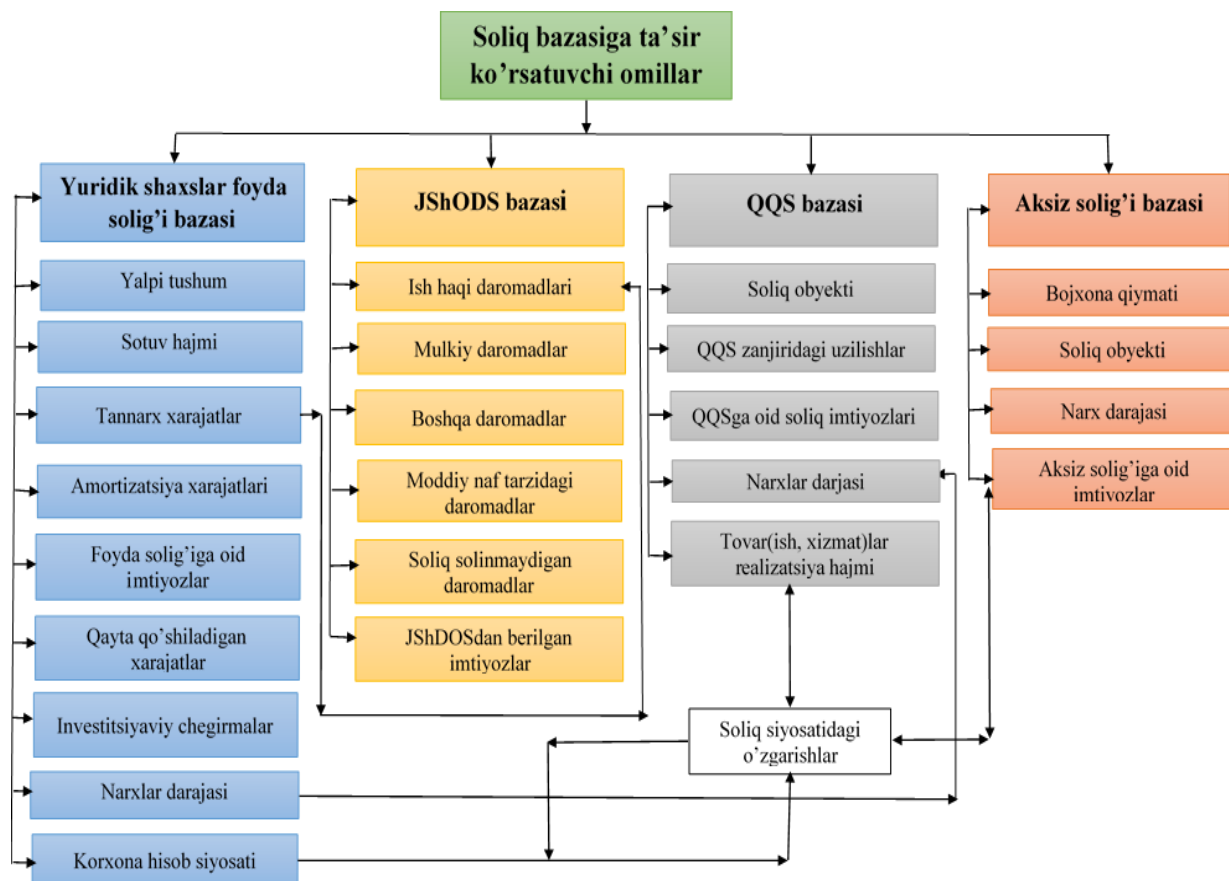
Soliq bazasiga ta’sir ko’rsatuvchi omillar

Yuridik shaxslar foyda solig’i bazasi

Yalpi tushum

Sotuv hajmi

Tannarx xarajatlar

Amortizatsiya xarajatlari

Foyda solig’iga oid imtiyozlar

Qayta qo’shiladigan xarajatlar

Investitsiyaviy chegirmalar

Narxlar darajasi

Korxona hisob siyosati

JShODS bazasi

Ish haqi daromadlari

Mulkiy daromadlar

Boshqa daromadlar

Moddiy naf tarzidagi daromadlar

Soliq solinmaydigan daromadlar

JShDOSdan berilgan imtiyozlar

QQS bazasi

Soliq obyekti

QQS zanjiridagi uzilishlar

QQSga oid soliq imtiyozlari

Narxlar darjasi

Tovar(ish, xizmat)lar realizatsiya hajmi

Aksiz solig’i bazasi

Bojxona qiymati

Soliq obyekti

Narx darajasi

Aksiz solig’iga oid imtivozlar

Soliq siyosatidagi o’zgarishlar